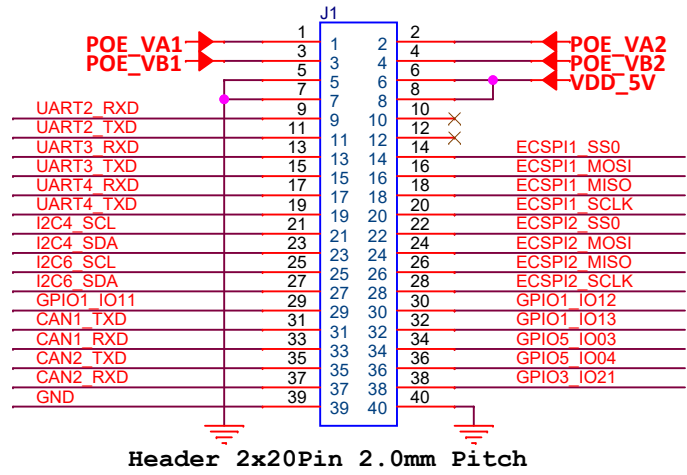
J1

POE_VA1
POE_VB1
UART2_RXD
UART2_TXD
UART3_RXD
UART3_TXD
UART4_RXD
UART4_TXD
I2C4_SCL
I2C4_SDA
I2C6_SCL
I2C6_SDA
GPIO1_IO11
CAN1_TXD
CAN1_RXD
CAN2_TXD
CAN2_RXD
GND

1 3 5 7 9 11 13 15 17 19 21 23 25 27 29 31 33 35 37 39

1 2
3 4
5 6
7 8
9 10
11 12
13 14
15 16
17 18
19 20
21 22
23 24
25 26
27 28
29 30
31 32
33 34
35 36
37 38
39 40

2 4 6 8 10 12 14 16 18 20 22 24 26 28 30 32 34 36 38 40

POE_VA2
POE_VB2
VDD_5V
ECSPI1_SS0
ECSPI1_MOSI
ECSPI1_MISO
ECSPI1_SCLK
ECSPI2_SS0
ECSPI2_MOSI
ECSPI2_MISO
ECSPI2_SCLK
GPIO1_IO12
GPIO1_IO13
GPIO5_IO03
GPIO5_IO04
GPIO3_IO21

Header 2x20Pin 2.0mm Pitch